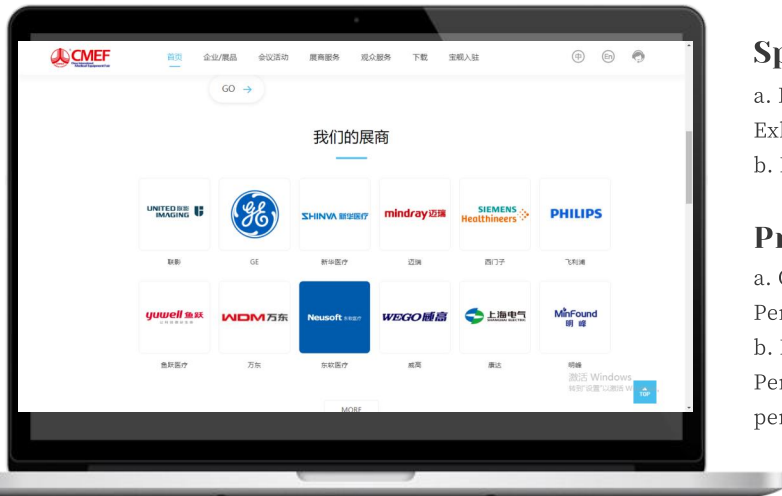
CMEF

首页 企业/展品 会议活动 展商服务 观众服务 下载 宝视入驻

GO →

我们的展商

UNITED IMAGING 联影
GE
SHINVA 新华医疗 新华医疗
mindray 迈瑞 迈瑞
SIEMENS Healthineers 西门子
PHILIPS 飞利浦

yuwell 鱼跃 鱼跃医疗
WDM 万东 万东
Neusoft 东软医疗 东软医疗
WEGO 威高 威高
上海电气 康达
MinFound 明峰 明峰

激活 Windows
转到"设置"以激活 W

TOP

MORE

Sp
a. 
Ex
b. 

Pr
a. 
Pe
b. 
Pe
pe